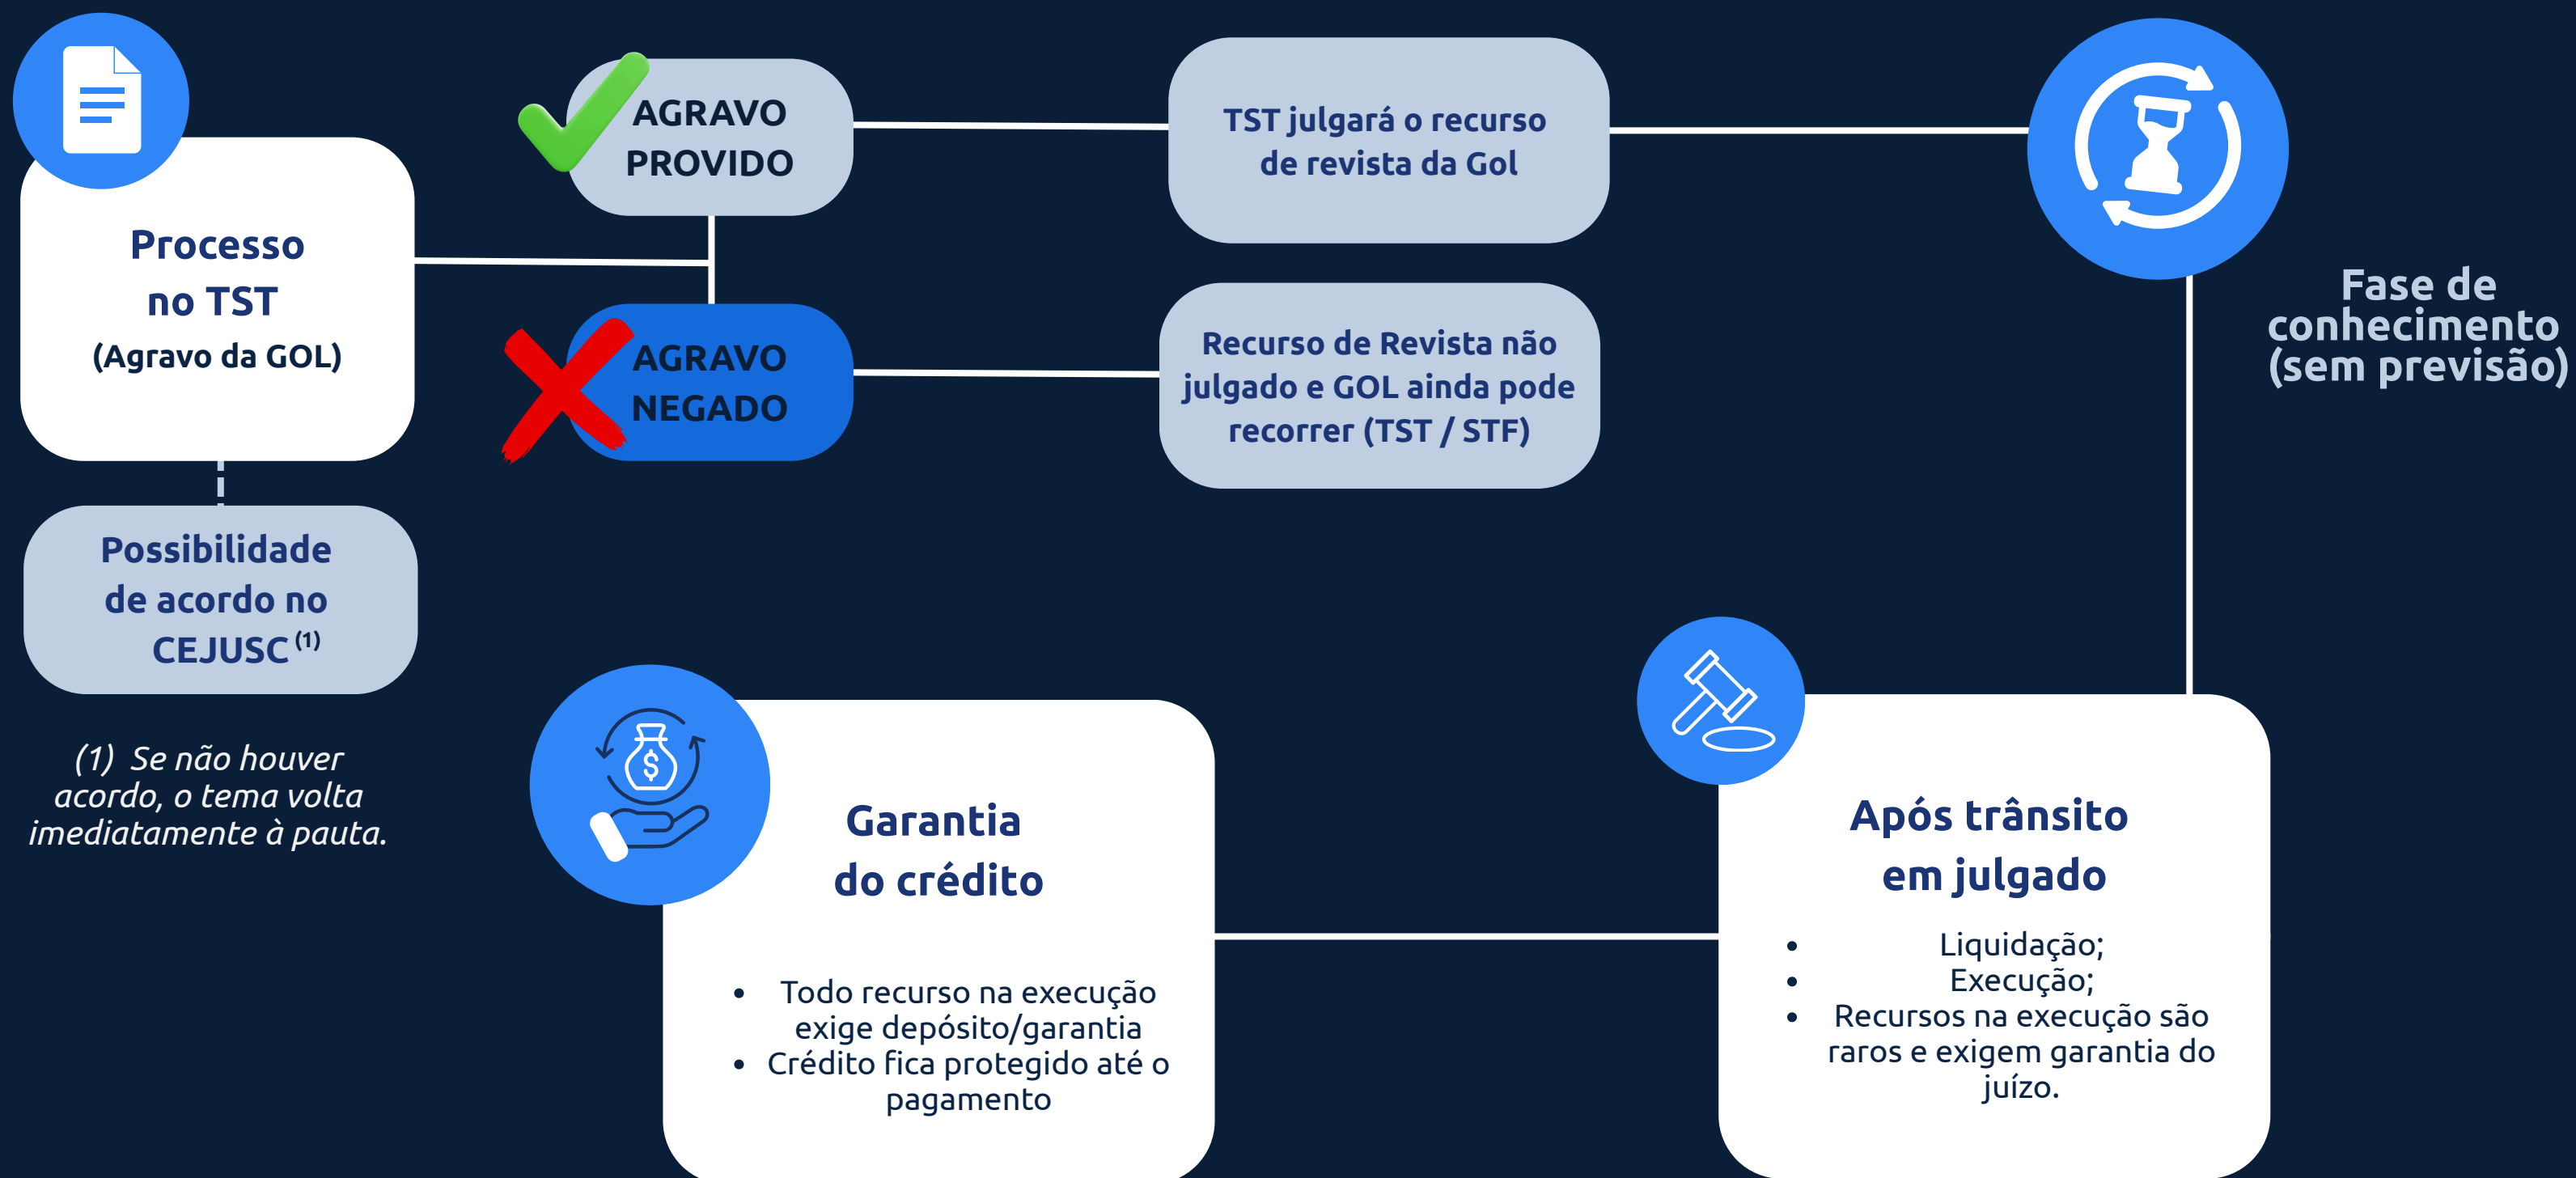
Processo no TST (Agravo da GOL)

AGRAVO PROVIDO

TST julgará o recurso de revista da Gol

AGRAVO NEGADO

Recurso de Revista não julgado e GOL ainda pode recorrer (TST / STF)

Fase de conhecimento (sem previsão)

Possibilidade de acordo no CEJUSC $^{(1)}$

(1) Se não houver acordo, o tema volta imediatamente à pauta.

Garantia do crédito

- Todo recurso na execução exige depósito/garantia
- Crédito fica protegido até o pagamento

Após trânsito em julgado

- Liquidação;
- Execução;
- Recursos na execução são raros e exigem garantia do juízo.